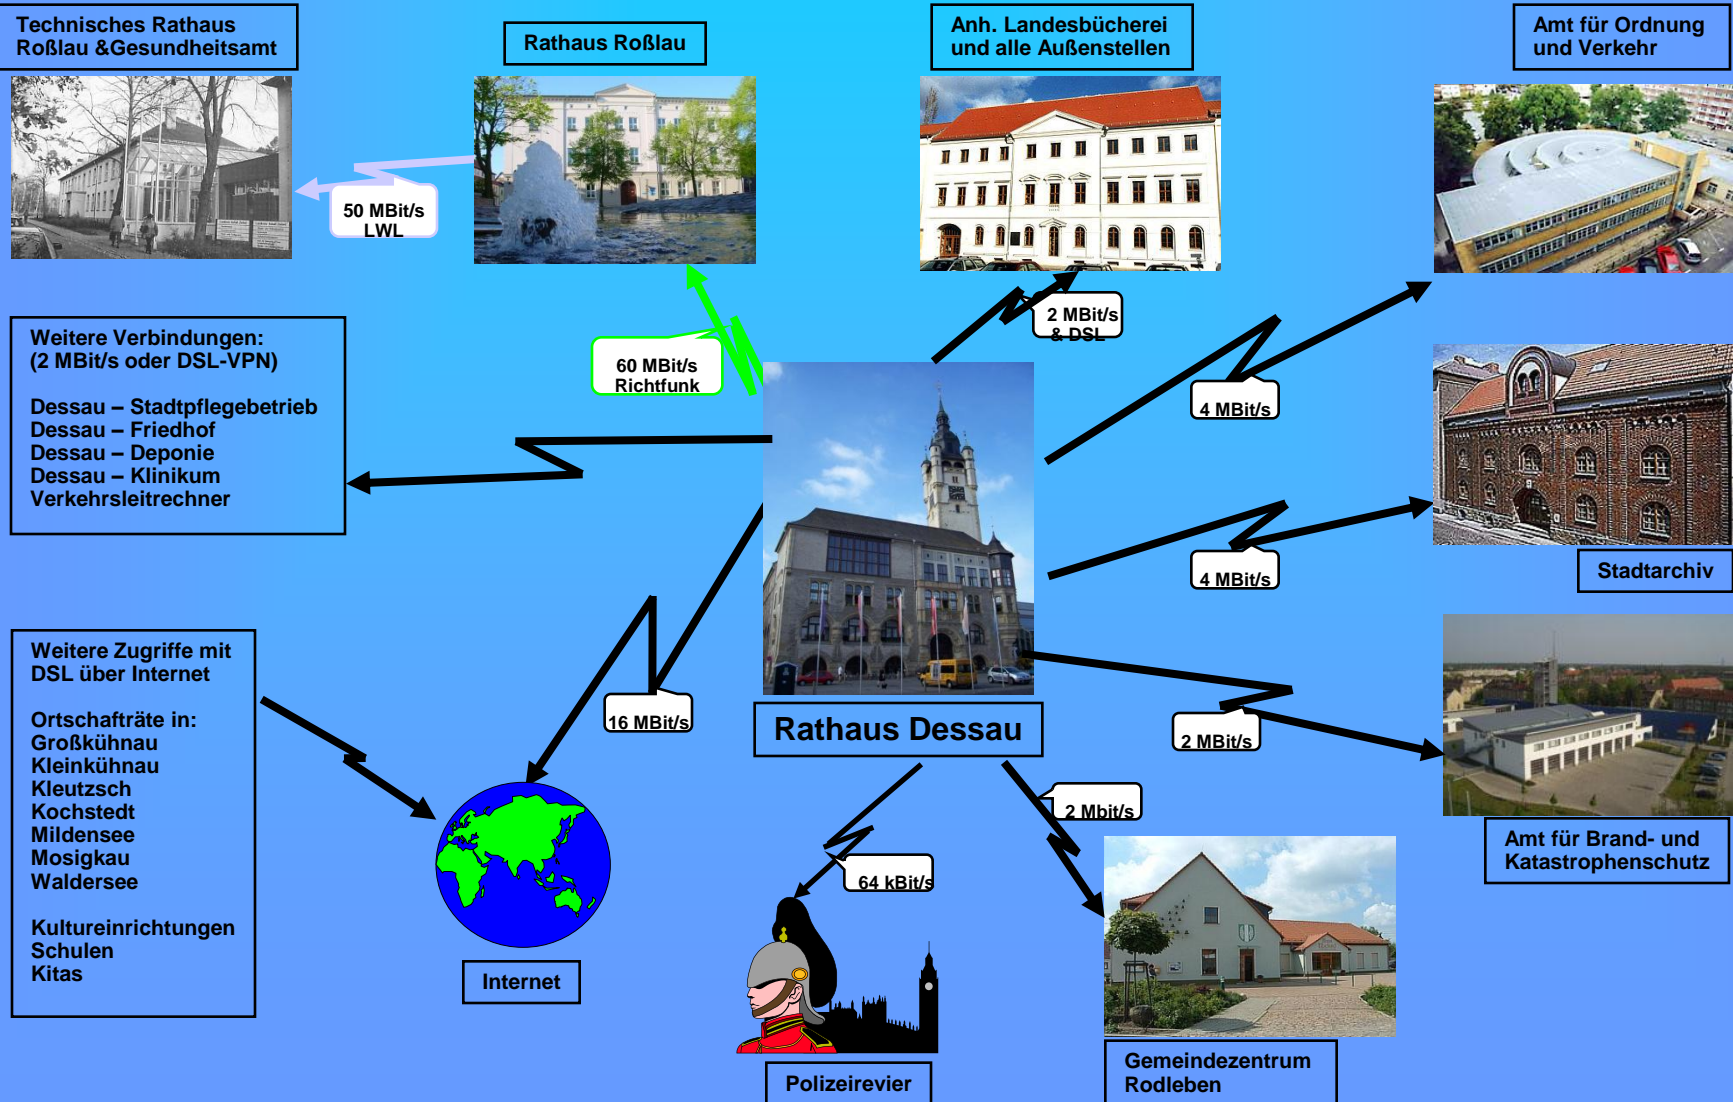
Technisches Rathaus Roßlau &Gesundheitsamt

Rathaus Roßlau

Anh. Landesbücherei und alle Außenstellen

Amt für Ordnung und Verkehr

50 MBit/s LWL

60 MBit/s Richtfunk

2 MBit/s & DSL

4 MBit/s

Weitere Verbindungen:
(2 MBit/s oder DSL-VPN)

Dessau – Stadtpflegebetrieb
Dessau – Friedhof
Dessau – Deponie
Dessau – Klinikum
Verkehrsleitrechner

4 MBit/s

Stadtarchiv

Weitere Zugriffe mit DSL über Internet

Ortschafträte in:
Großkühnau
Kleinkühnau
Kleutzsch
Kochstedt
Mildensee
Mosigkau
Waldersee

Kultureinrichtungen
Schulen
Kitas

16 MBit/s

Rathaus Dessau

2 MBit/s

2 Mbit/s

Amt für Brand- und Katastrophenschutz

64 kBit/s

Internet

Polizeirevier

Gemeindezentrum Rodleben